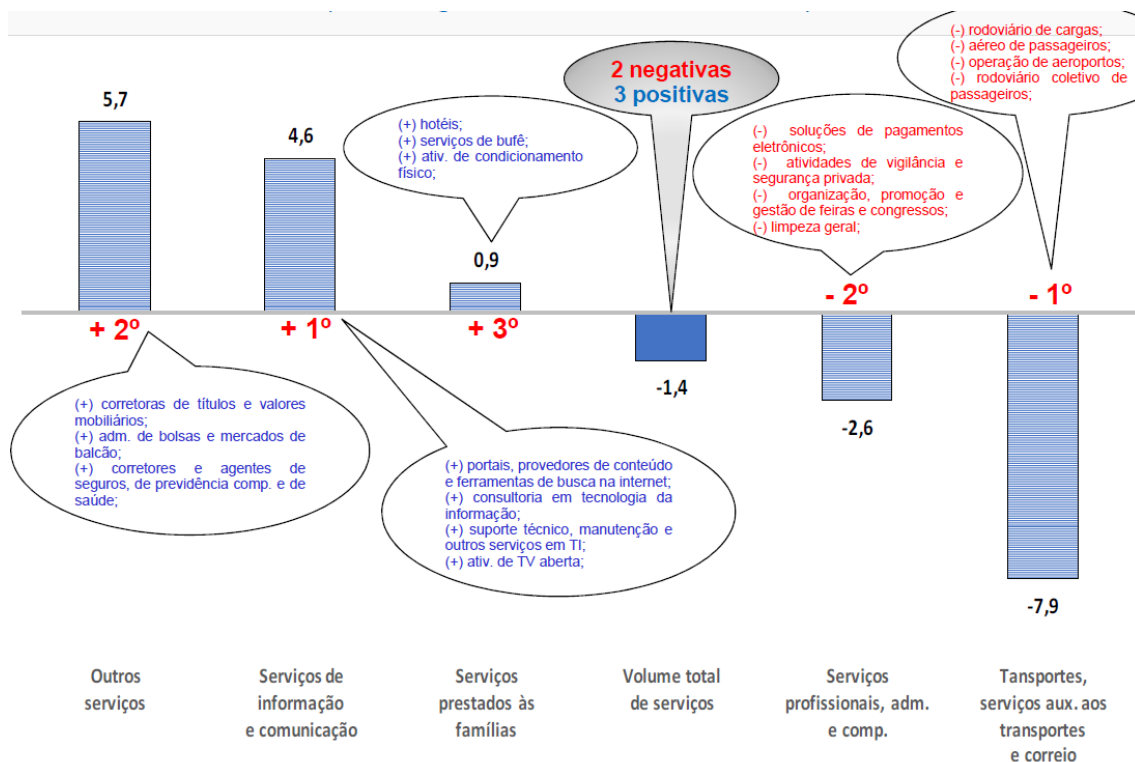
5,7

4,6

(+) hotéis;
(+) serviços de bufê;
(+) ativ. de condicionamento físico;

0,9

2 negativas
3 positivas

(-) rodoviário de cargas;
(-) aéreo de passageiros;
(-) operação de aeroportos;
(-) rodoviário coletivo de passageiros;

(-) soluções de pagamentos eletrônicos;
(-) atividades de vigilância e segurança privada;
(-) organização, promoção e gestão de feiras e congressos;
(-) limpeza geral;

- 2º

- 1º

+ 2º

+ 1º

+ 3º

-1,4

-2,6

(+) corretoras de títulos e valores mobiliários;
(+) adm. de bolsas e mercados de balcão;
(+) corretores e agentes de seguros, de previdência comp. e de saúde;

(+) portais, provedores de conteúdo e ferramentas de busca na internet;
(+) consultoria em tecnologia da informação;
(+) suporte técnico, manutenção e outros serviços em TI;
(+) ativ. de TV aberta;

-7,9

Outros serviços

Serviços de informação e comunicação

Serviços prestados às famílias

Volume total de serviços

Serviços profissionais, adm. e comp.

Tansportes, serviços aux. aos transportes e correio